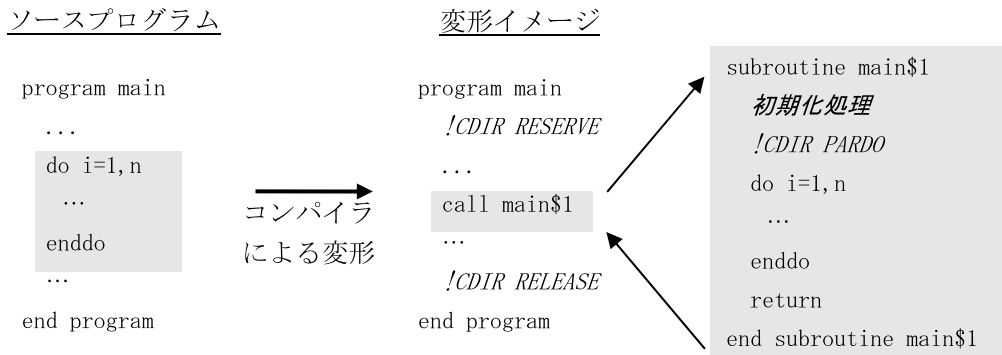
ソースプログラム

program main
...
do i=1,n
...
enddo
...
end program

コンパイラによる変形

変形イメージ

program main
!CDIR RESERVE
...
call main$1
...
!CDIR RELEASE
end program

subroutine main$1
初期化処理
!CDIR PARDO
do i=1,n
...
enddo
return
end subroutine main$1